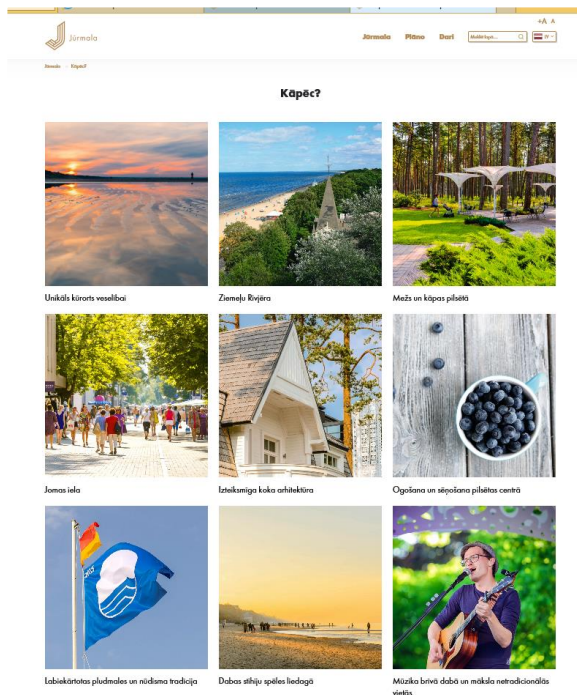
+A A

Jūrmala

Jūrmala Plāno Dari

Meklēt tīmeklī...

LV

Jūrmala > Kāpēc?

Kāpēc?

Unikāls kūrorts veselībai

Ziemeļu Rivjēra

Mežs un kāpas pilsētā

Jomas iela

Izteiksmīga koka arhitektūra

Ogošana un sēņošana pilsētas centrā

Labiekārtotas pludmales un nūdisma tradīcija

Dabas stihiju spēles liedagā

Mūzika brīvā dabā un māksla netradicionālās vietās